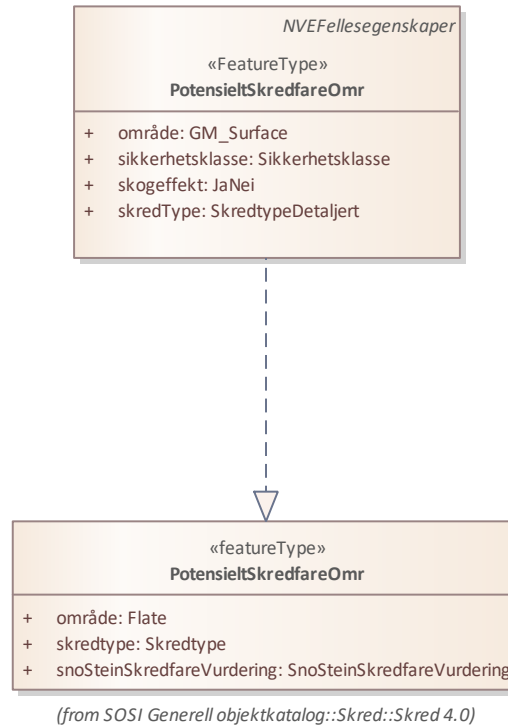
NVEFellesegenskaper

«FeatureType»
PotensieltSkredfareOmr

+ område: GM_Surface
+ sikkerhetsklasse: Sikkerhetsklasse
+ skogeffekt: JaNei
+ skredType: SkredtypeDetaljert

«featureType»
PotensieltSkredfareOmr

+ område: Flate
+ skredtype: Skredtype
+ snoSteinSkredfareVurdering: SnoSteinSkredfareVurdering

(from SOSI Generell objektkatalog::Skred::Skred 4.0)